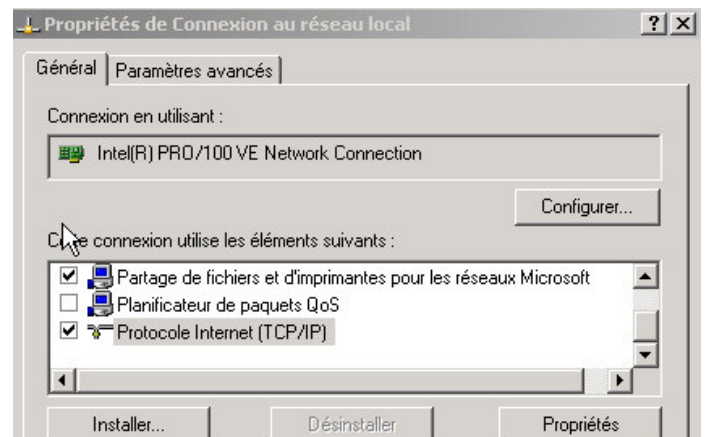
Propriétés de Connexion au réseau local

? X

Général | Paramètres avancés

Connexion en utilisant :

Intel(R) PRO/100 VE Network Connection

Configurer...

C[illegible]e connexion utilise les éléments suivants :

☑ Partage de fichiers et d'imprimantes pour les réseaux Microsoft
☐ Planificateur de paquets QoS
☑ Protocole Internet (TCP/IP)

Installer... | Désinstaller | Propriétés